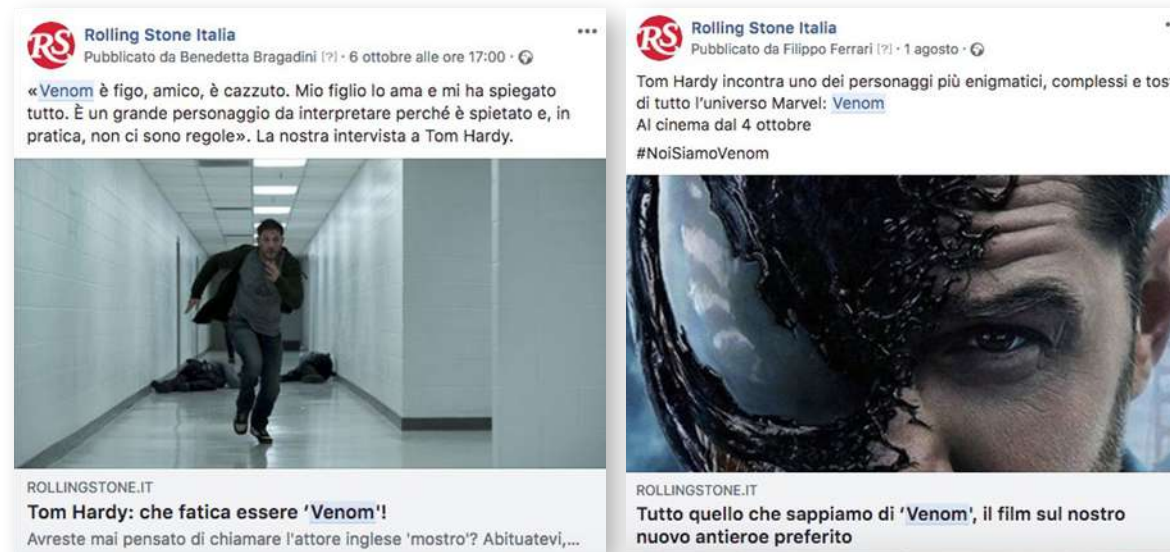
RS Rolling Stone Italia
Pubblicato da Benedetta Bragadini [?] · 6 ottobre alle ore 17:00 ·

...

«Venom è figo, amico, è cazzuto. Mio figlio lo ama e mi ha spiegato tutto. È un grande personaggio da interpretare perché è spietato e, in pratica, non ci sono regole». La nostra intervista a Tom Hardy.

ROLLINGSTONE.IT
Tom Hardy: che fatica essere 'Venom'!
Avreste mai pensato di chiamare l'attore inglese 'mostro'? Abituatevi,...

RS Rolling Stone Italia
Pubblicato da Filippo Ferrari [?] · 1 agosto ·

Tom Hardy incontra uno dei personaggi più enigmatici, complessi e tos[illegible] di tutto l'universo Marvel: Venom
Al cinema dal 4 ottobre

#NoiSiamoVenom

ROLLINGSTONE.IT
Tutto quello che sappiamo di 'Venom', il film sul nostro nuovo antieroe preferito